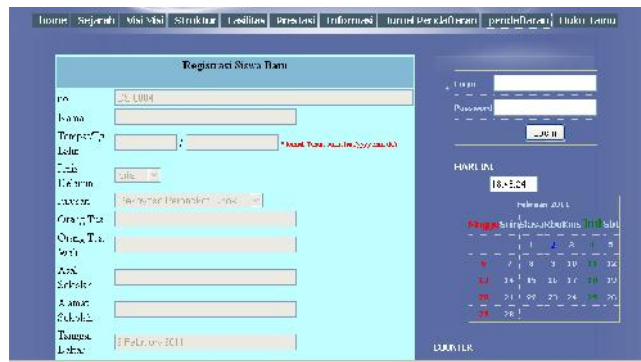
Home Sejarah Visi Misi Struktur Fasilitas Prestasi Informasi Jurnal Pendaftaran pendaftaran Buku Tamu

Registrasi Siswa Baru

No 2011004

Nama

Tempat/Tgl Lahir :

* Format Tanggal Lahir (yyyy-mm-dd)

Jenis Kelamin Laki

Jurusan Rekayasa Perangkat Lunak

Orang Tua

Orang Tua Wali

Asal Sekolah

Alamat Sekolah

Tanggal Daftar 1 Februari 2011

Login

Password

Login

HARI INI

18:43:24

Februari 2011

| Minggu | Senin | Selasa | Rabu | Kamis | Jumat | Sabtu |
|---|---|---|---|---|---|---|
| | | 1 | 2 | 3 | 4 | 5 |
| 6 | 7 | 8 | 9 | 10 | 11 | 12 |
| 13 | 14 | 15 | 16 | 17 | 18 | 19 |
| 20 | 21 | 22 | 23 | 24 | 25 | 26 |
| 27 | 28 | | | | | |

COUNTER